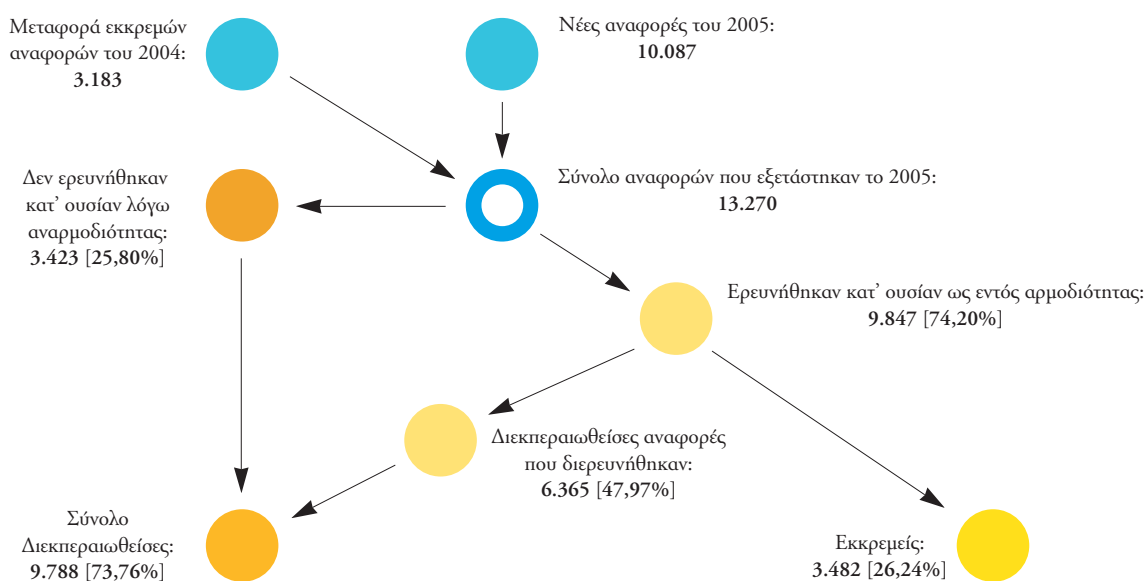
Μεταφορά εκκρεμών αναφορών του 2004:
**3.183**

Νέες αναφορές του 2005:
**10.087**

Δεν ερευνήθηκαν κατ' ουσίαν λόγω αναρμοδιότητας:
**3.423** [**25,80%**]

Σύνολο αναφορών που εξετάστηκαν το 2005:
**13.270**

Ερευνήθηκαν κατ' ουσίαν ως εντός αρμοδιότητας:
**9.847** [74,20%]

Διεκπεραιωθείσες αναφορές που διερευνήθηκαν:
**6.365** [47,97%]

Σύνολο Διεκπεραιωθείσες:
**9.788** [73,76%]

Εκκρεμείς:
**3.482** [**26,24%**]